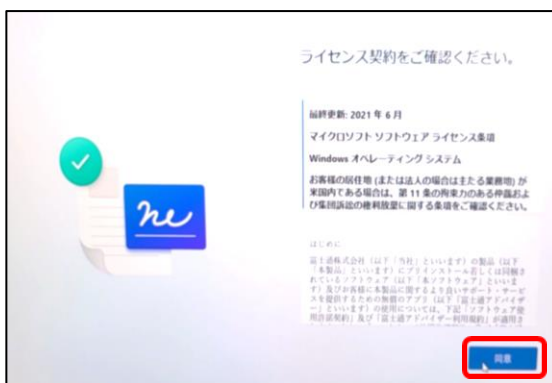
ライセンス契約をご確認ください。

最終更新: 2021 年 6 月

マイクロソフト ソフトウェア ライセンス条項

Windows オペレーティング システム

お客様の居住地 (または法人の場合はおもたる業務地) が米国内である場合は、第 11 条の拘束力のある仲裁および集団訴訟の権利放棄に関する条項をご確認ください。

はじめに

富士通株式会社 (以下「当社」といいます) の製品 (以下「本製品」といいます) にプリインストール若しくは同梱されているソフトウェア (以下「本ソフトウェア」といいます) 及びお客様に本製品に関するより良いサポート・サービスを提供するための無償のアプリ (以下「富士通アドバイザー」といいます) の使用については、下記「ソフトウェア使用許諾契約」及び「富士通アドバイザー利用規約」が適用さ

同意